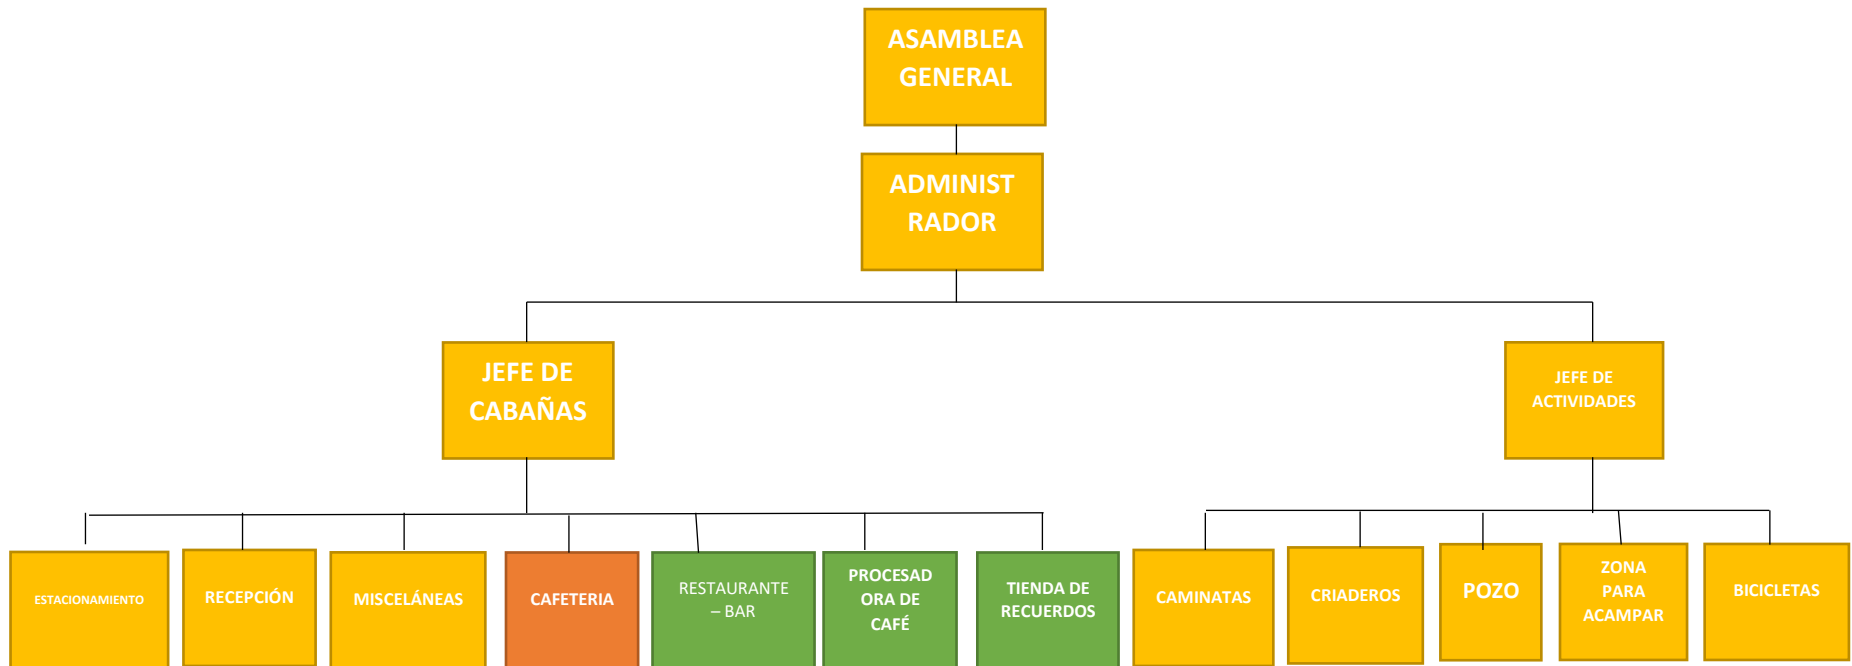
ASAMBLEA GENERAL

ADMINIST RADOR

JEFE DE CABAÑAS

JEFE DE ACTIVIDADES

ESTACIONAMIENTO

RECEPCIÓN

MISCELÁNEAS

CAFETERIA

RESTAURANTE – BAR

PROCESAD ORA DE CAFÉ

TIENDA DE RECUERDOS

CAMINATAS

CRIADEROS

POZO

ZONA PARA ACAMPAR

BICICLETAS